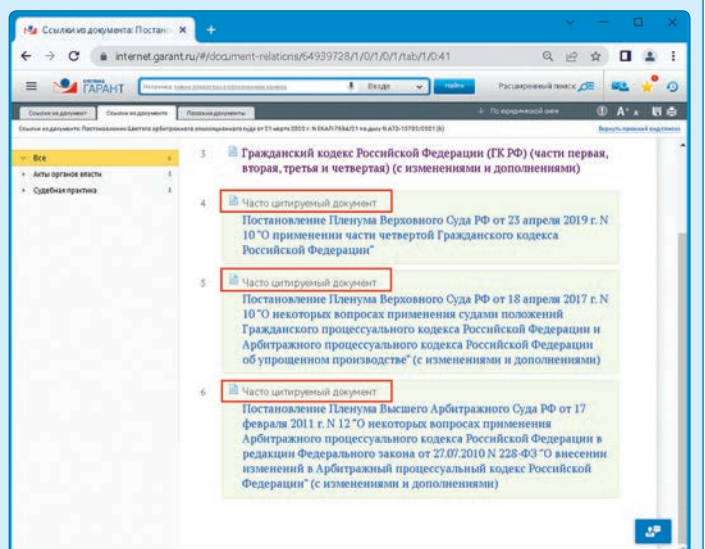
Ссылки из документа: Постано ×

internet.garant.ru/#/document-relations/64939728/1/0/1/tab/1/0:41

ГАРАНТ

Везде

Найти

Расширенный поиск

Ссылки на документ | Ссылки из документа | Похожие документы

По юридической силе

Ссылки из документа: Постановление Шестого арбитражного апелляционного суда от 21 марта 2022 г. N 06АП-7654/21 по делу N А73-15700/2021 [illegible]

Вернуть прежний вид списка

Все

Акты органов власти

Судебная практика

3 Гражданский кодекс Российской Федерации (ГК РФ) (части первая, вторая, третья и четвертая) (с изменениями и дополнениями)

4 Часто цитируемый документ
Постановление Пленума Верховного Суда РФ от 23 апреля 2019 г. N 10 "О применении части четвертой Гражданского кодекса Российской Федерации"

5 Часто цитируемый документ
Постановление Пленума Верховного Суда РФ от 18 апреля 2017 г. N 10 "О некоторых вопросах применения судами положений Гражданского процессуального кодекса Российской Федерации и Арбитражного процессуального кодекса Российской Федерации об упрощенном производстве" (с изменениями и дополнениями)

6 Часто цитируемый документ
Постановление Пленума Высшего Арбитражного Суда РФ от 17 февраля 2011 г. N 12 "О некоторых вопросах применения Арбитражного процессуального кодекса Российской Федерации в редакции Федерального закона от 27.07.2010 N 228-ФЗ "О внесении изменений в Арбитражный процессуальный кодекс Российской Федерации" (с изменениями и дополнениями)